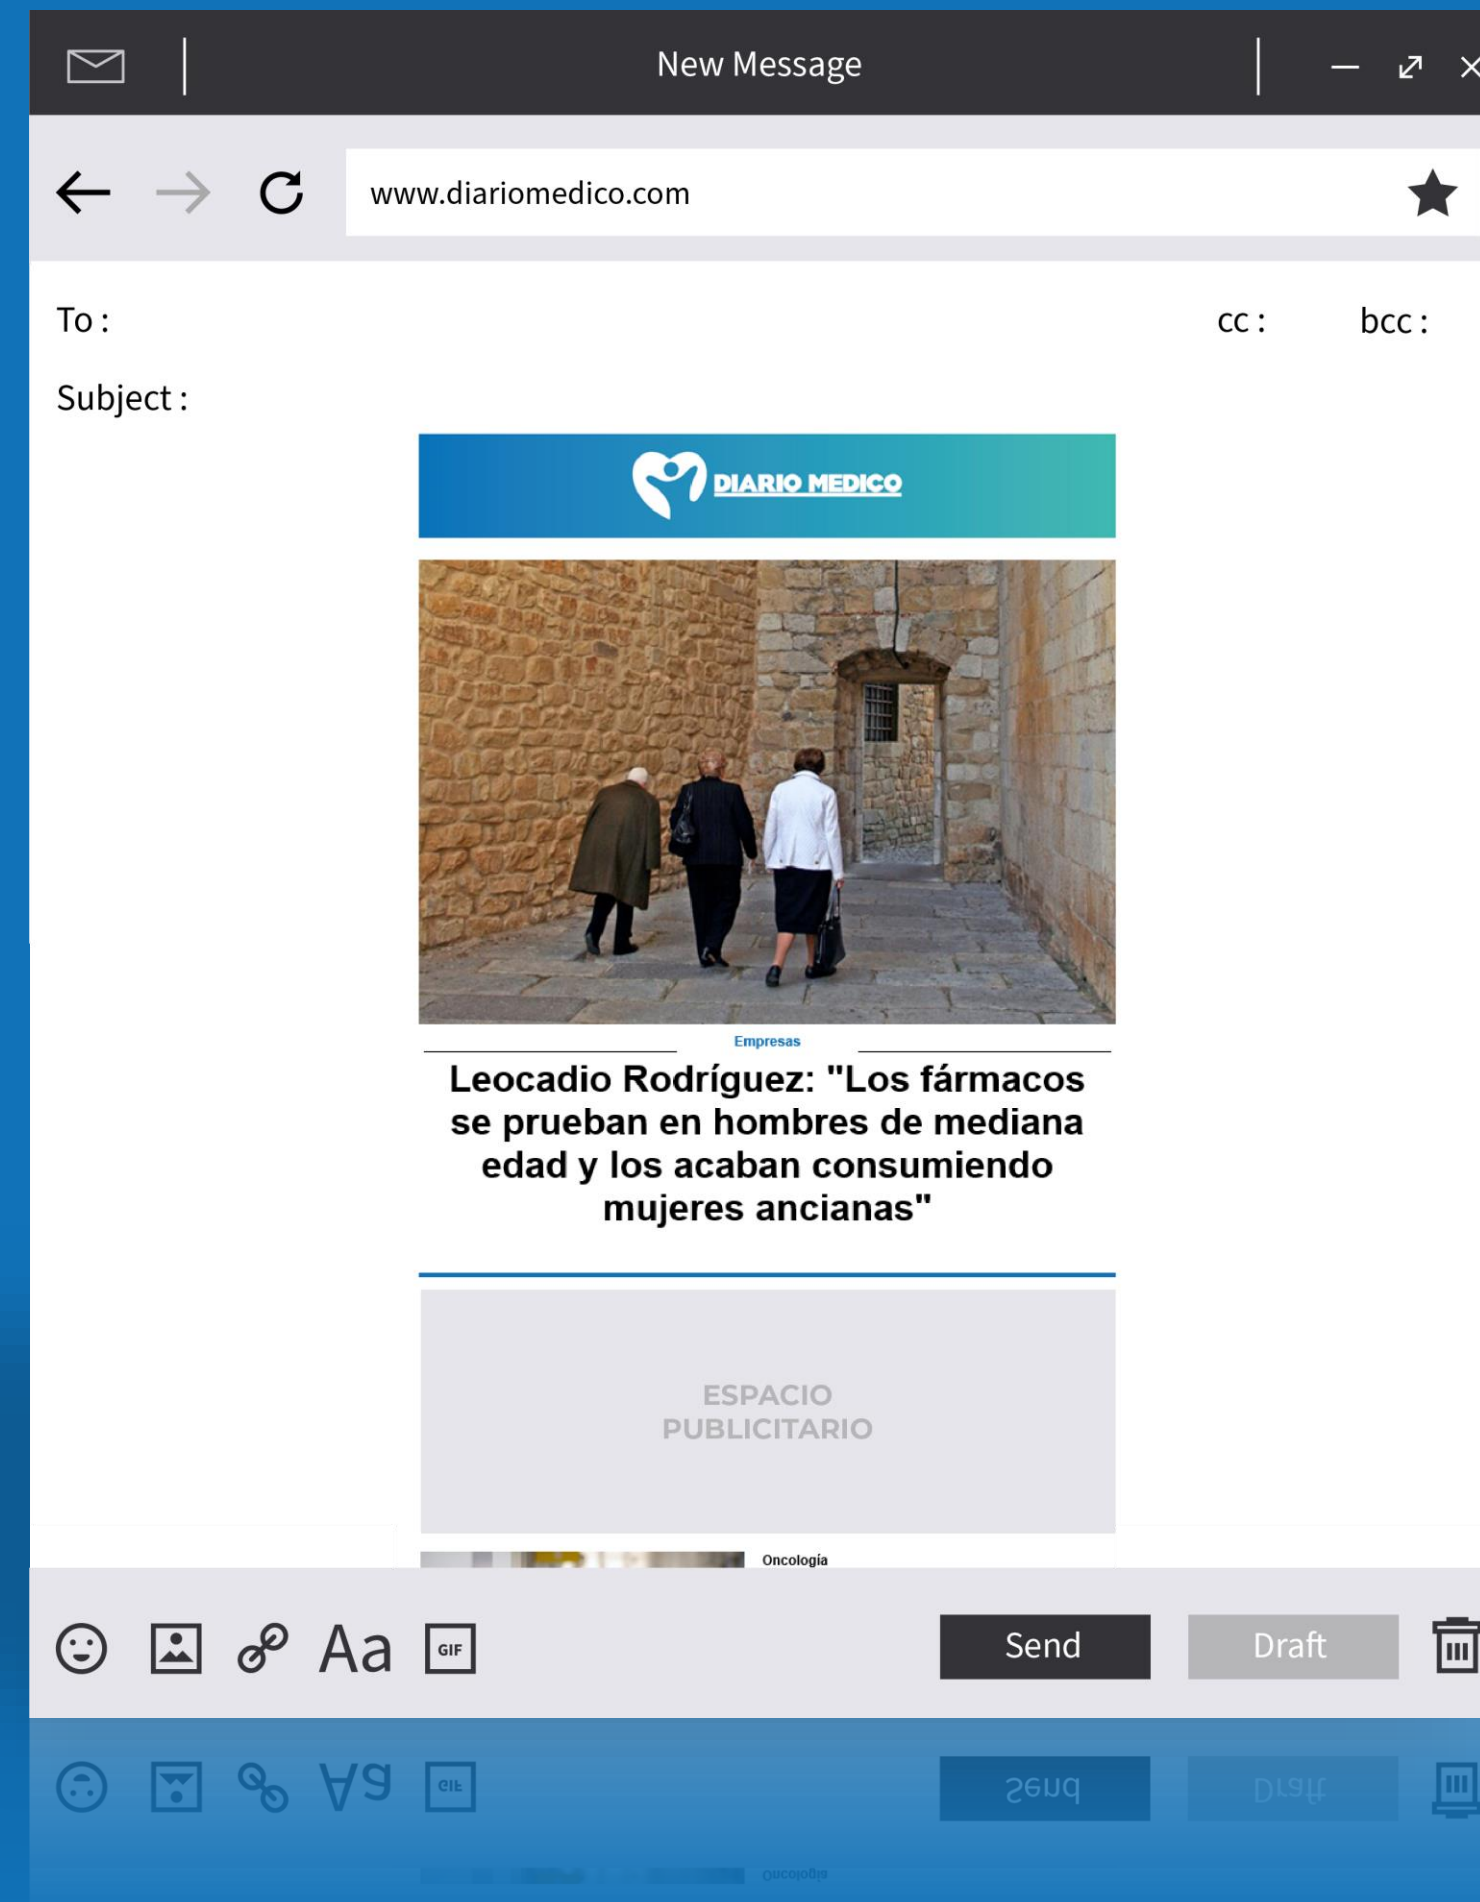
New Message

www.diariomedico.com

To :

cc :

bcc :

Subject :

DIARIO MEDICO

Empresas

Leocadio Rodríguez: "Los fármacos se prueban en hombres de mediana edad y los acaban consumiendo mujeres ancianas"

ESPACIO PUBLICITARIO

Oncología

Aa

GIF

Send

Draft